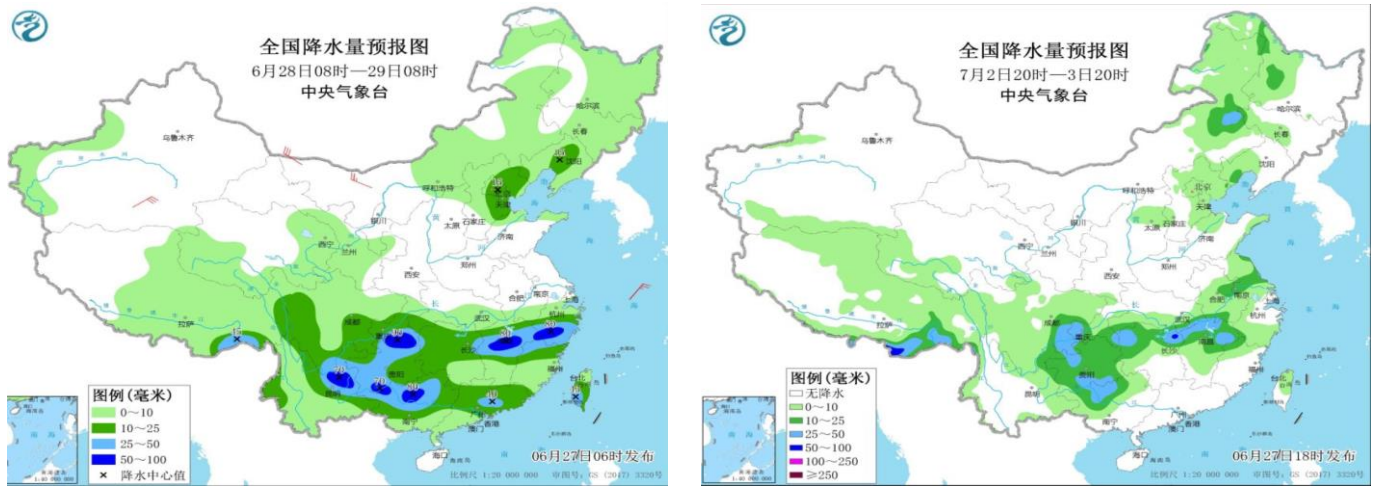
全国降水量预报图
6月28日08时—29日08时
中央气象台

乌鲁木齐
哈尔滨
长春
沈阳
呼和浩特
北京
天津
银川
石家庄
太原
济南
西宁
兰州
西安
郑州
合肥
南京
上海
拉萨
成都
武汉
杭州
长沙
南昌
福州
贵阳
台北
南宁
广州
香港
海口

图例（毫米）
0～10
10～25
25～50
50～100
× 降水中心值

06月27日06时发布
比例尺 1:20 000 000 审图号：GS（2017）3320号

全国降水量预报图
7月2日20时—3日20时
中央气象台

乌鲁木齐
哈尔滨
长春
沈阳
呼和浩特
北京
天津
银川
石家庄
太原
济南
西宁
兰州
西安
郑州
合肥
南京
上海
拉萨
成都
重庆
武汉
杭州
长沙
南昌
福州
贵阳
台北
南宁
广州
香港
海口

图例（毫米）
无降水
0～10
10～25
25～50
50～100
100～250
≥250

06月27日18时发布
比例尺 1:20 000 000 审图号：GS（2017）3320号